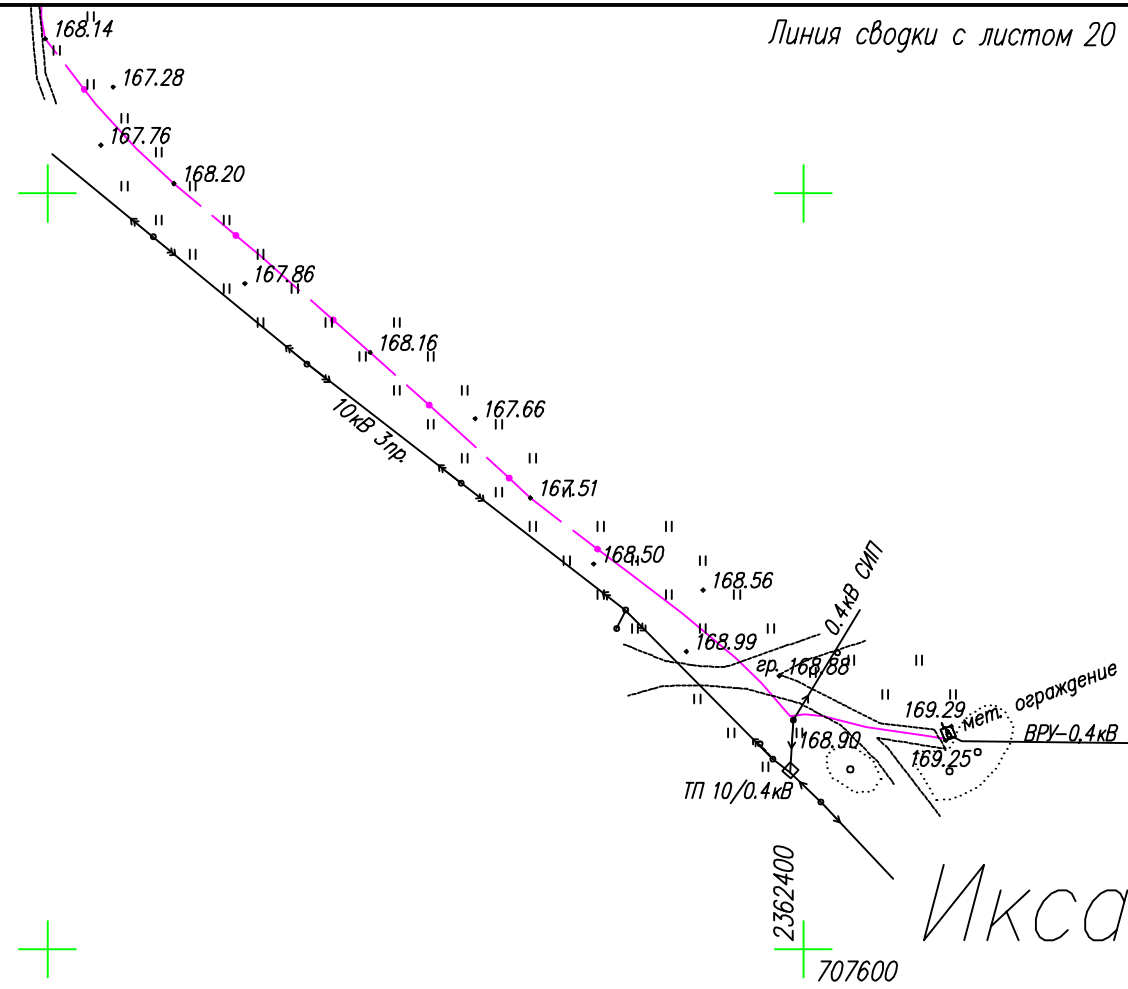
Линия сводки с листом 20

168.14
167.28
167.76
168.20
167.86
168.16
167.66
167.51
168.50
168.56
168.99
10кВ 3пр.
0.4кВ СИП
гр. 168.88
169.29
мет. ограждение
ВРУ-0.4кВ
168.90
169.25
ТП 10/0.4кВ
2362400
707600
Икса